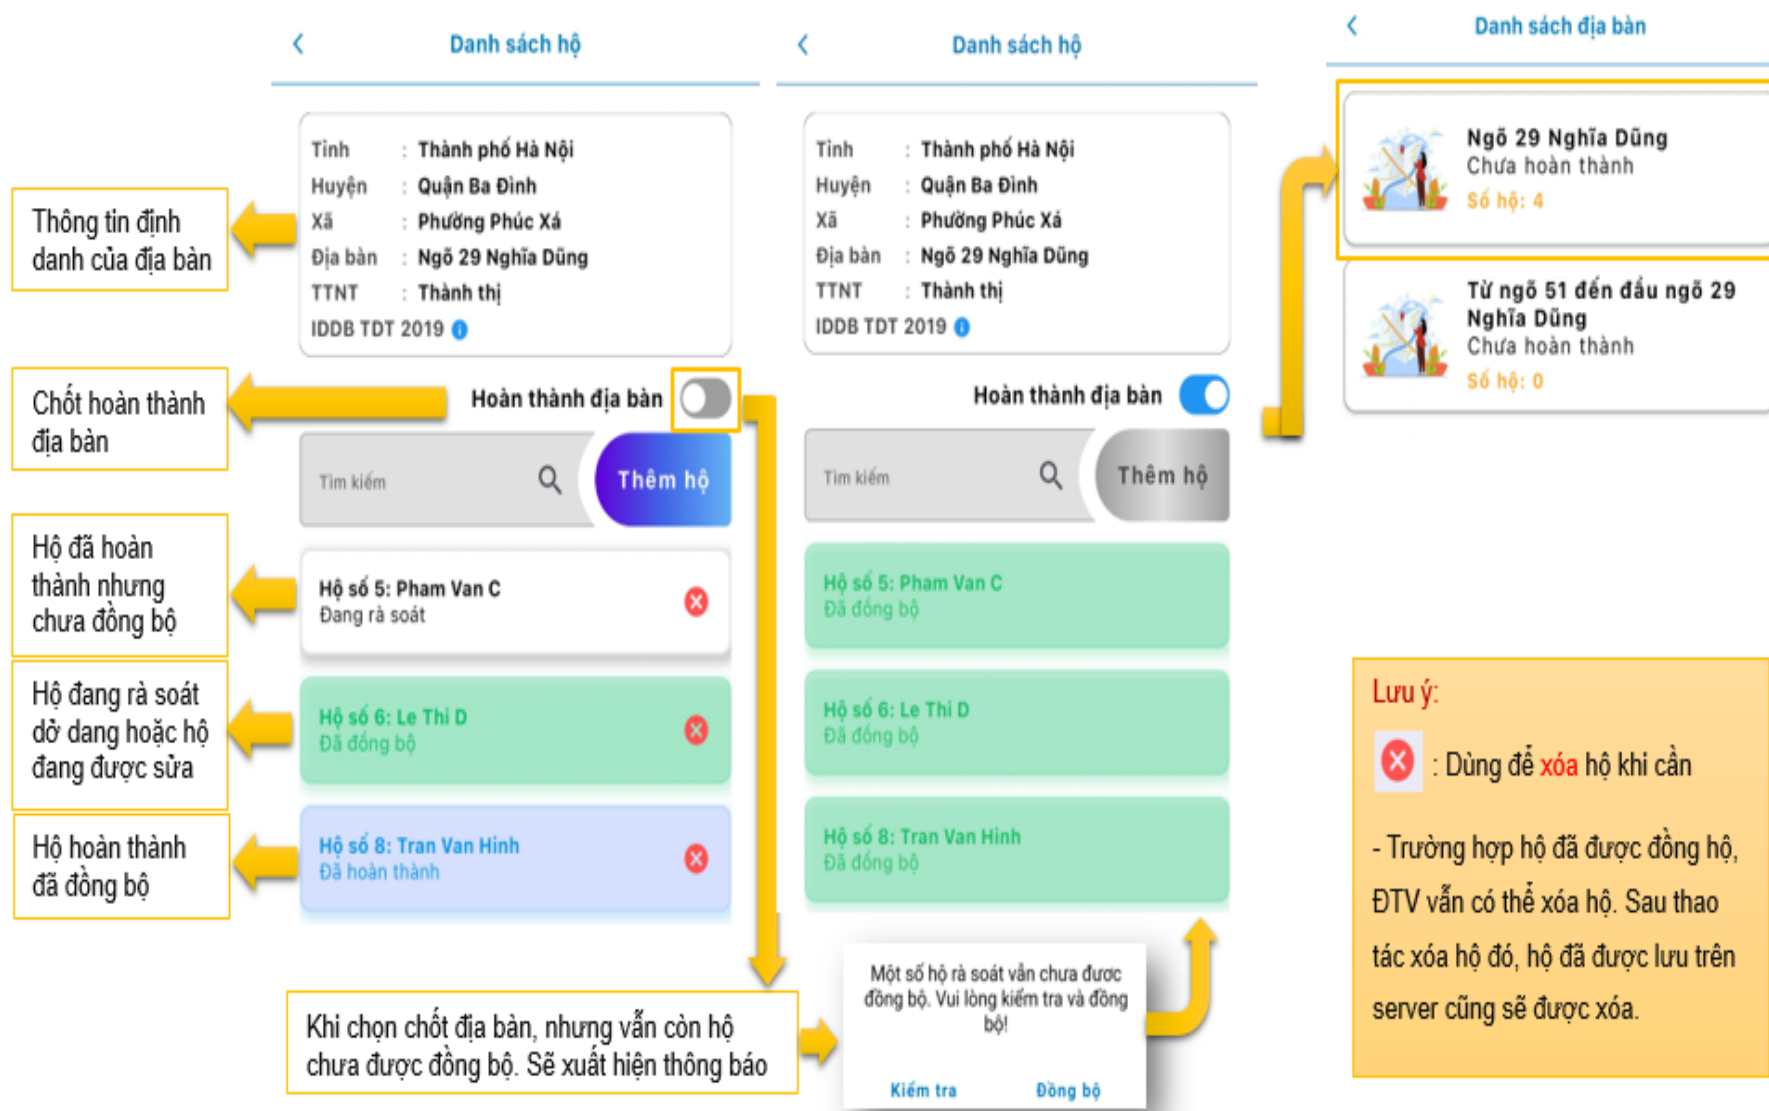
Thông tin định danh của địa bàn

Chốt hoàn thành địa bàn

Hộ đã hoàn thành nhưng chưa đồng bộ

Hộ đang rà soát dở dang hoặc hộ đang được sửa

Hộ hoàn thành đã đồng bộ

Danh sách hộ

Tỉnh : Thành phố Hà Nội
Huyện : Quận Ba Đình
Xã : Phường Phúc Xá
Địa bàn : Ngõ 29 Nghĩa Dũng
TTNT : Thành thị
IDDB TDT 2019

Hoàn thành địa bàn

Tìm kiếm

Thêm hộ

Hộ số 5: Pham Van C
Đang rà soát

Hộ số 6: Le Thi D
Đã đồng bộ

Hộ số 8: Tran Van Hinh
Đã hoàn thành

Khi chọn chốt địa bàn, nhưng vẫn còn hộ chưa được đồng bộ. Sẽ xuất hiện thông báo

Danh sách hộ

Tỉnh : Thành phố Hà Nội
Huyện : Quận Ba Đình
Xã : Phường Phúc Xá
Địa bàn : Ngõ 29 Nghĩa Dũng
TTNT : Thành thị
IDDB TDT 2019

Hoàn thành địa bàn

Tìm kiếm

Thêm hộ

Hộ số 5: Pham Van C
Đã đồng bộ

Hộ số 6: Le Thi D
Đã đồng bộ

Hộ số 8: Tran Van Hinh
Đã đồng bộ

Một số hộ rà soát vẫn chưa được đồng bộ. Vui lòng kiểm tra và đồng bộ!

Kiểm tra Đồng bộ

Danh sách địa bàn

Ngõ 29 Nghĩa Dũng
Chưa hoàn thành
Số hộ: 4

Từ ngõ 51 đến đầu ngõ 29 Nghĩa Dũng
Chưa hoàn thành
Số hộ: 0

Lưu ý:

: Dùng để xóa hộ khi cần

- Trường hợp hộ đã được đồng hộ, ĐTV vẫn có thể xóa hộ. Sau thao tác xóa hộ đó, hộ đã được lưu trên server cũng sẽ được xóa.